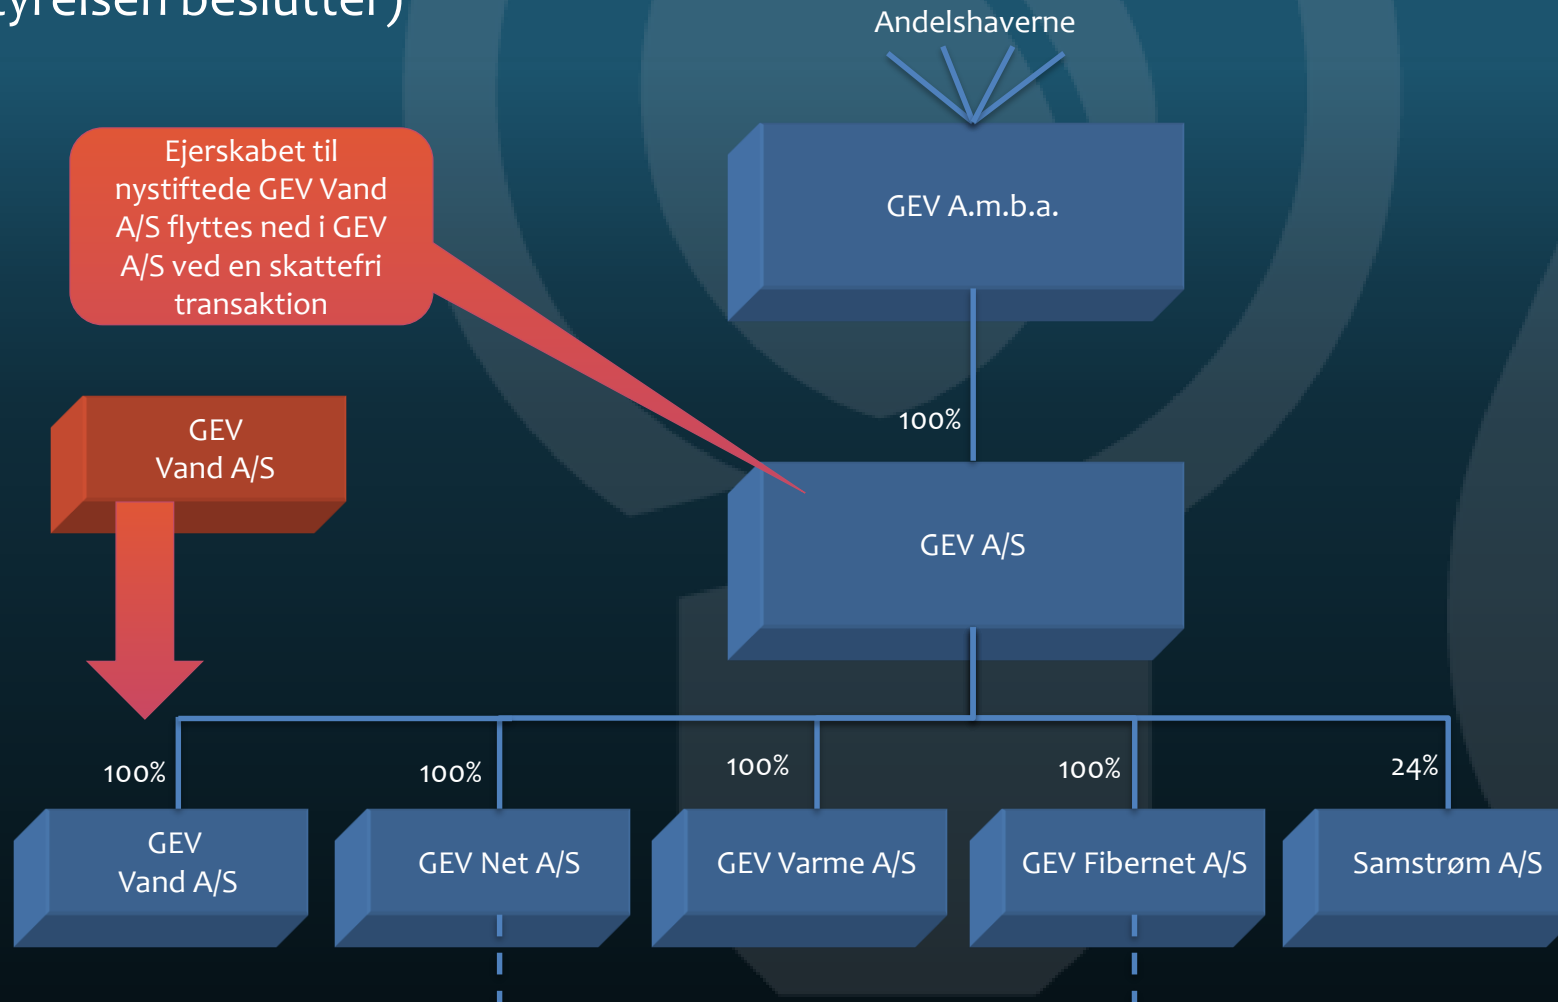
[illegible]yrelsen beslutter)

Andelshaverne

GEV A.m.b.a.

Ejerskabet til nystiftede GEV Vand A/S flyttes ned i GEV A/S ved en skattefri transaktion

100%

GEV Vand A/S

GEV A/S

100%

GEV Vand A/S

100%

GEV Net A/S

100%

GEV Varme A/S

100%

GEV Fibernet A/S

24%

Samstrøm A/S